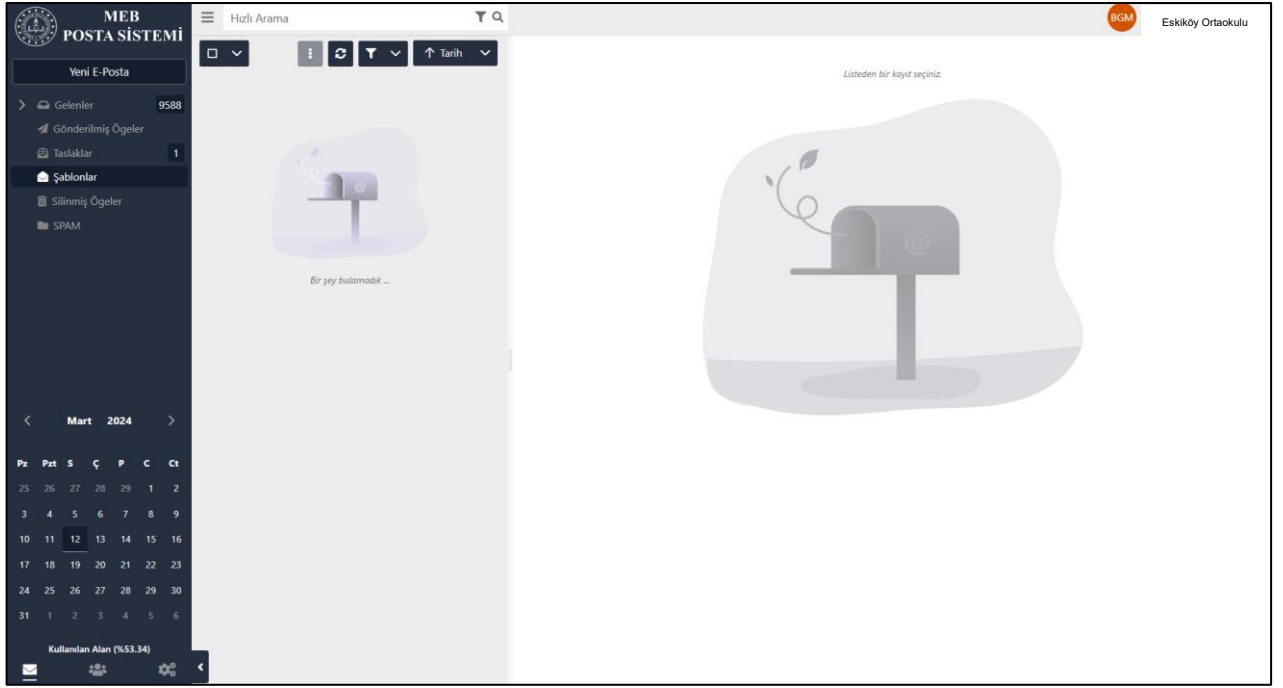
MEB POSTA SİSTEMİ

Yeni E-Posta

Gelenler 9588
Gönderilmiş Öğeler
Taslaklar 1
Şablonlar
Silinmiş Öğeler
SPAM

Mart 2024

| Pz | Pzt | S | Ç | P | C | Ct |
|---|---|---|---|---|---|---|
| 25 | 26 | 27 | 28 | 29 | 1 | 2 |
| 3 | 4 | 5 | 6 | 7 | 8 | 9 |
| 10 | 11 | 12 | 13 | 14 | 15 | 16 |
| 17 | 18 | 19 | 20 | 21 | 22 | 23 |
| 24 | 25 | 26 | 27 | 28 | 29 | 30 |
| 31 | 1 | 2 | 3 | 4 | 5 | 6 |

Kullanılan Alan (%53.34)

Hızlı Arama

Tarih

Bir şey bulamadık ...

BGM
Eskiköy Ortaokulu

Listeden bir kayıt seçiniz.

@